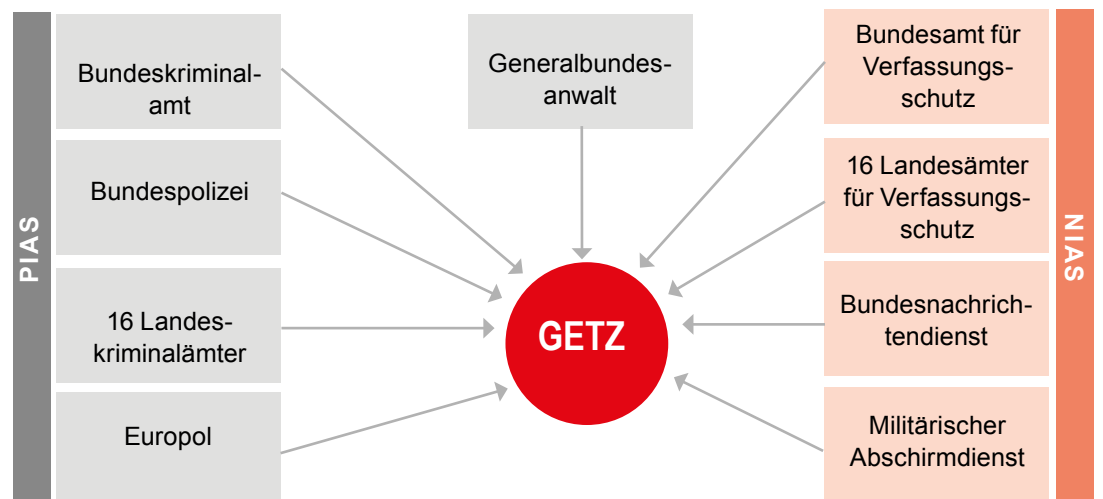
PIAS

Bundeskriminalamt

Bundespolizei

16 Landeskriminalämter

Europol

Generalbundesanwalt

GETZ

Bundesamt für Verfassungsschutz

16 Landesämter für Verfassungsschutz

Bundesnachrichtendienst

Militärischer Abschirmdienst

NIAS